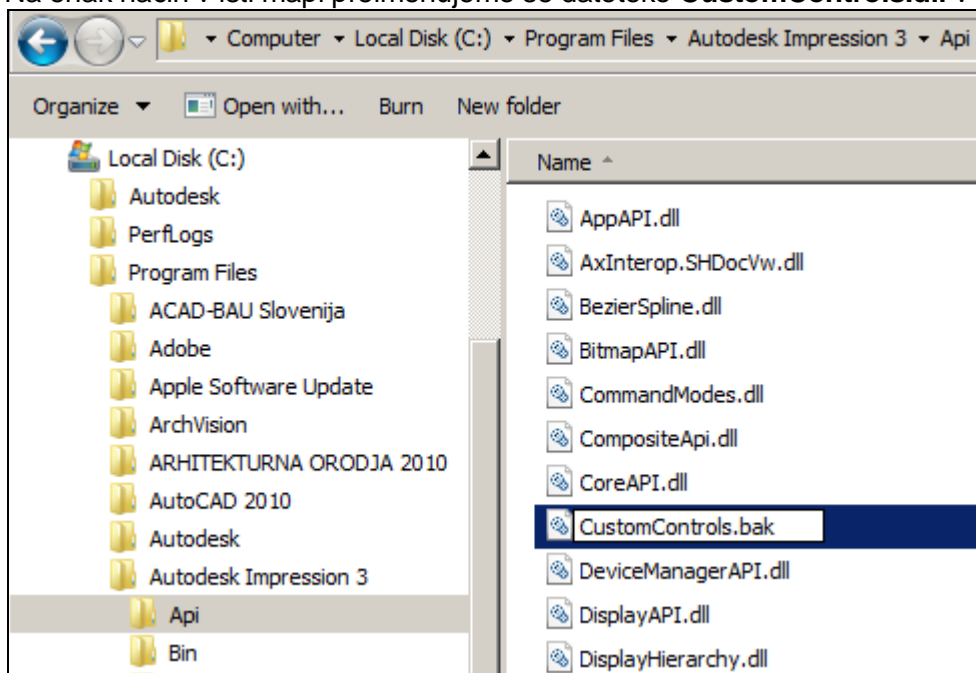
Na enak način v isti mapi preimenujemo še datoteko CustomControls.dll v

Computer ▸ Local Disk (C:) ▸ Program Files ▸ Autodesk Impression 3 ▸ Api

Organize ▾ Open with... Burn New folder

Local Disk (C:)
Autodesk
PerfLogs
Program Files
ACAD-BAU Slovenija
Adobe
Apple Software Update
ArchVision
ARHITEKTURNA ORODJA 2010
AutoCAD 2010
Autodesk
Autodesk Impression 3
Api
Bin

Name
AppAPI.dll
AxInterop.SHDocVw.dll
BezierSpline.dll
BitmapAPI.dll
CommandModes.dll
CompositeApi.dll
CoreAPI.dll
CustomControls.bak
DeviceManagerAPI.dll
DisplayAPI.dll
DisplayHierarchy.dll